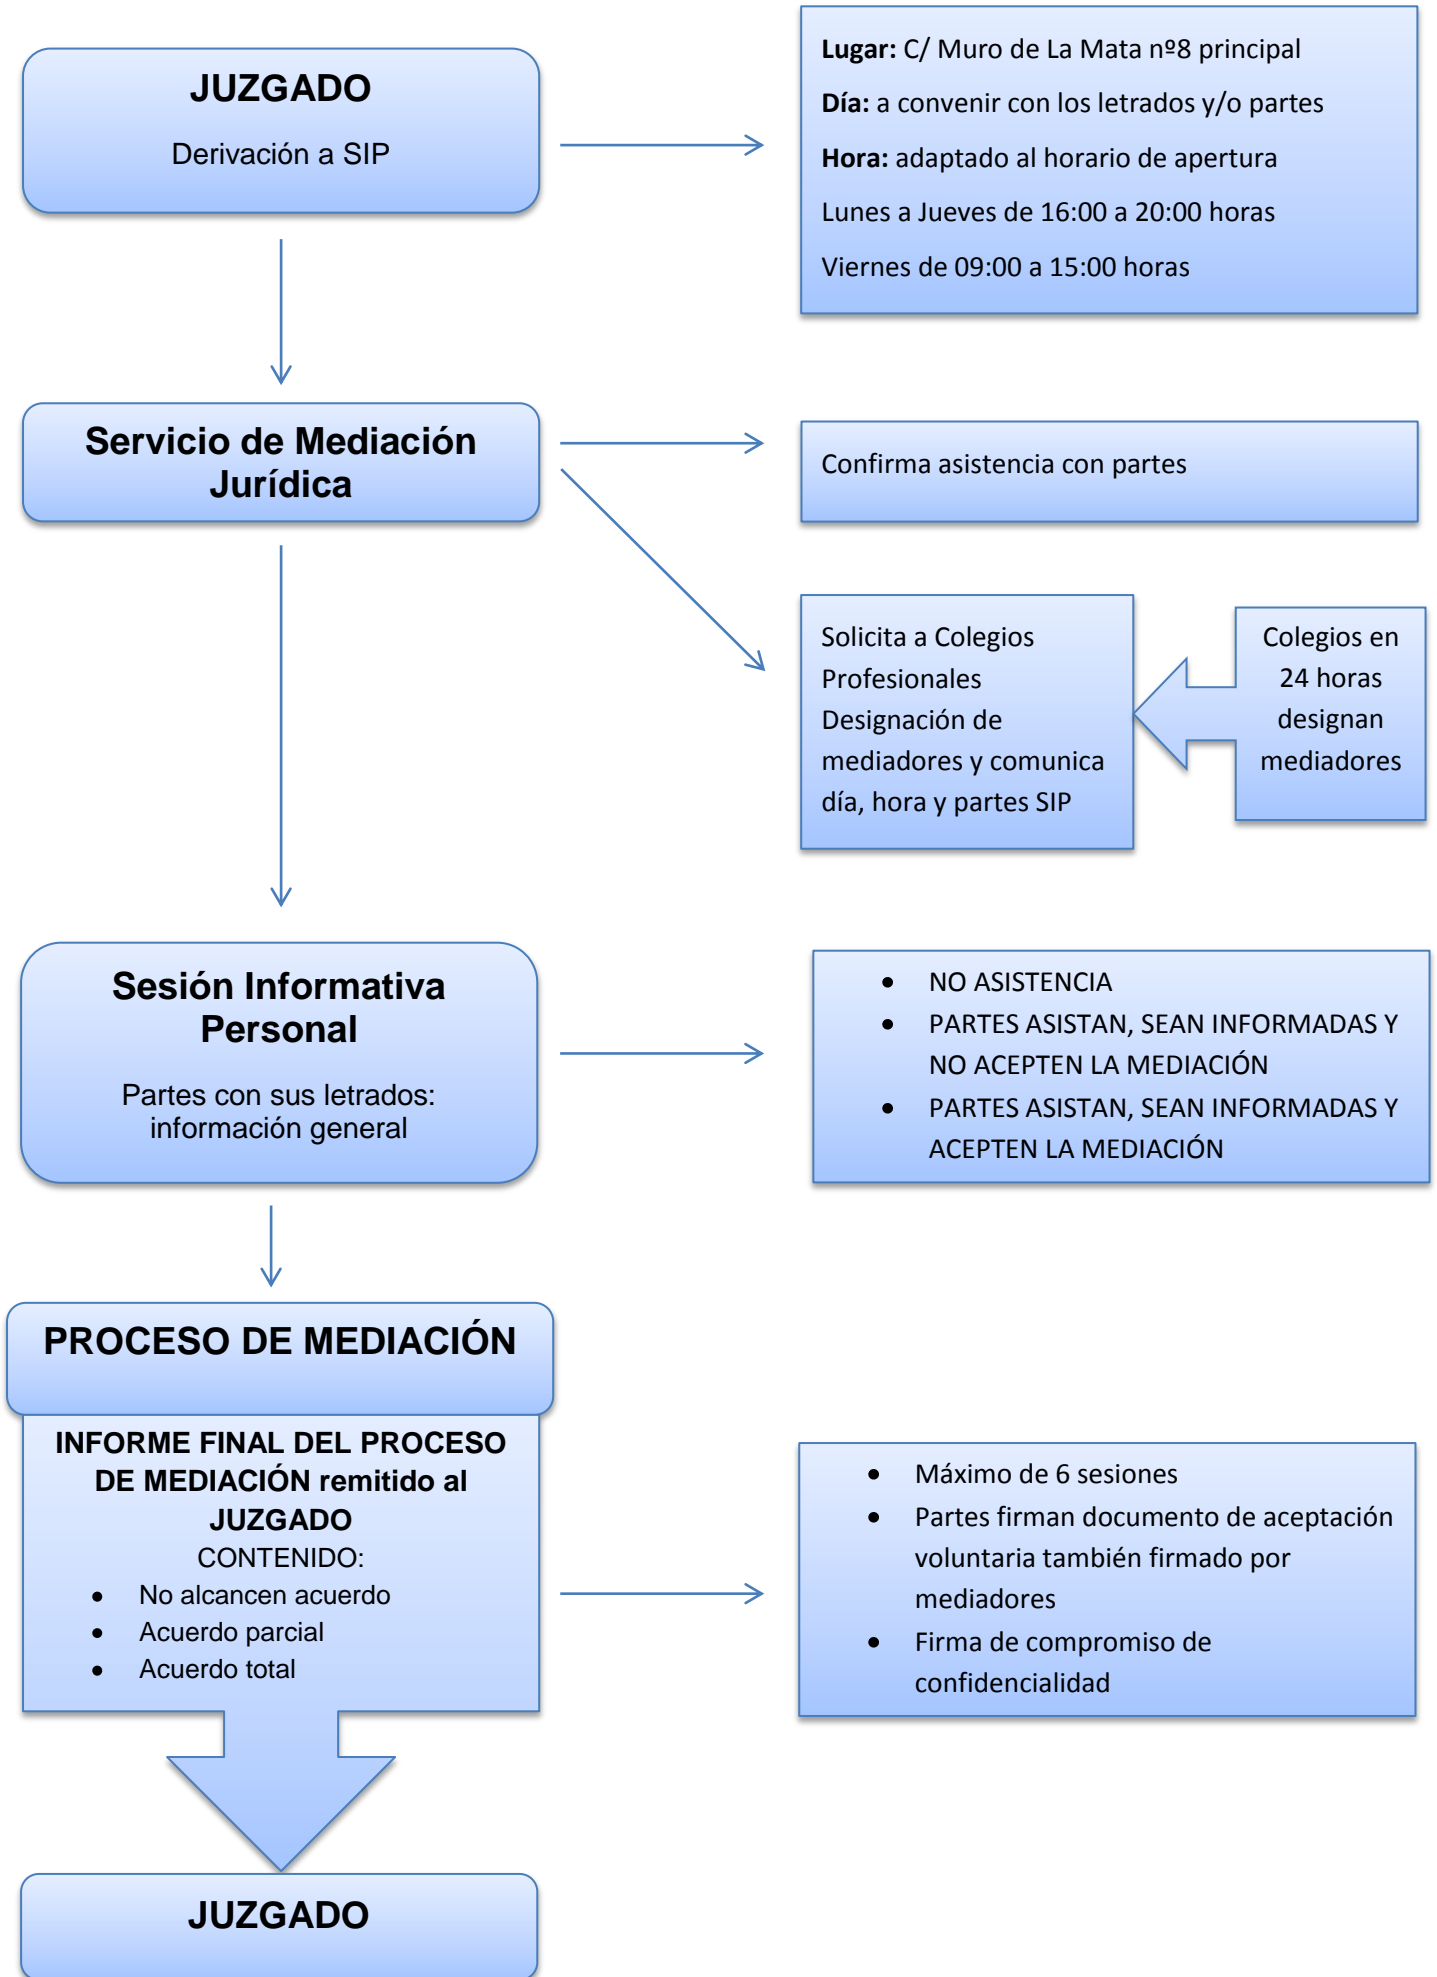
JUZGADO

Derivación a SIP

Lugar: C/ Muro de La Mata nº8 principal

Día: a convenir con los letrados y/o partes

Hora: adaptado al horario de apertura

Lunes a Jueves de 16:00 a 20:00 horas

Viernes de 09:00 a 15:00 horas

Servicio de Mediación Jurídica

Confirma asistencia con partes

Solicita a Colegios Profesionales Designación de mediadores y comunica día, hora y partes SIP

Colegios en 24 horas designan mediadores

Sesión Informativa Personal

Partes con sus letrados: información general

- NO ASISTENCIA
- PARTES ASISTAN, SEAN INFORMADAS Y NO ACEPTEN LA MEDIACIÓN
- PARTES ASISTAN, SEAN INFORMADAS Y ACEPTEN LA MEDIACIÓN

PROCESO DE MEDIACIÓN

INFORME FINAL DEL PROCESO DE MEDIACIÓN remitido al JUZGADO

CONTENIDO:
- No alcancen acuerdo
- Acuerdo parcial
- Acuerdo total

- Máximo de 6 sesiones
- Partes firman documento de aceptación voluntaria también firmado por mediadores
- Firma de compromiso de confidencialidad

JUZGADO